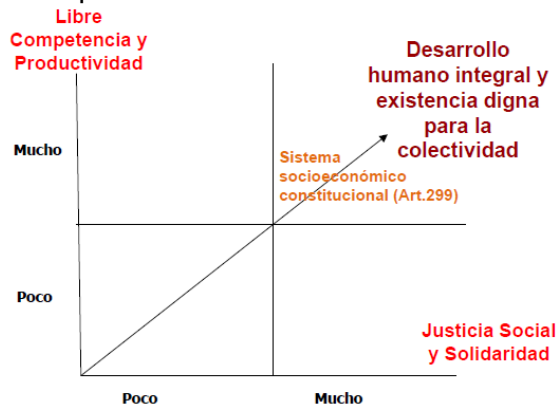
Libre Competencia y Productividad

Desarrollo humano integral y existencia digna para la colectividad

Mucho

Sistema socioeconómico constitucional (Art.299)

Poco

Justicia Social y Solidaridad

Poco

Mucho